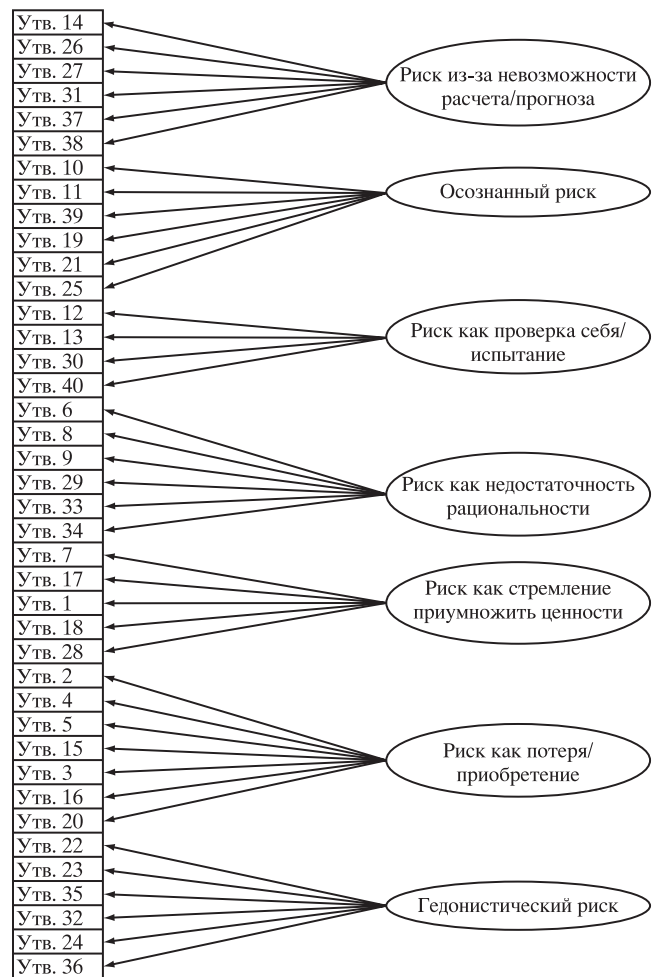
Утв. 14
Утв. 26
Утв. 27
Утв. 31
Утв. 37
Утв. 38

Риск из-за невозможности расчета/прогноза

Утв. 10
Утв. 11
Утв. 39
Утв. 19
Утв. 21
Утв. 25

Осознанный риск

Утв. 12
Утв. 13
Утв. 30
Утв. 40

Риск как проверка себя/ испытание

Утв. 6
Утв. 8
Утв. 9
Утв. 29
Утв. 33
Утв. 34

Риск как недостаточность рациональности

Утв. 7
Утв. 17
Утв. 1
Утв. 18
Утв. 28

Риск как стремление приумножить ценности

Утв. 2
Утв. 4
Утв. 5
Утв. 15
Утв. 3
Утв. 16
Утв. 20

Риск как потеря/ приобретение

Утв. 22
Утв. 23
Утв. 35
Утв. 32
Утв. 24
Утв. 36

Гедонистический риск